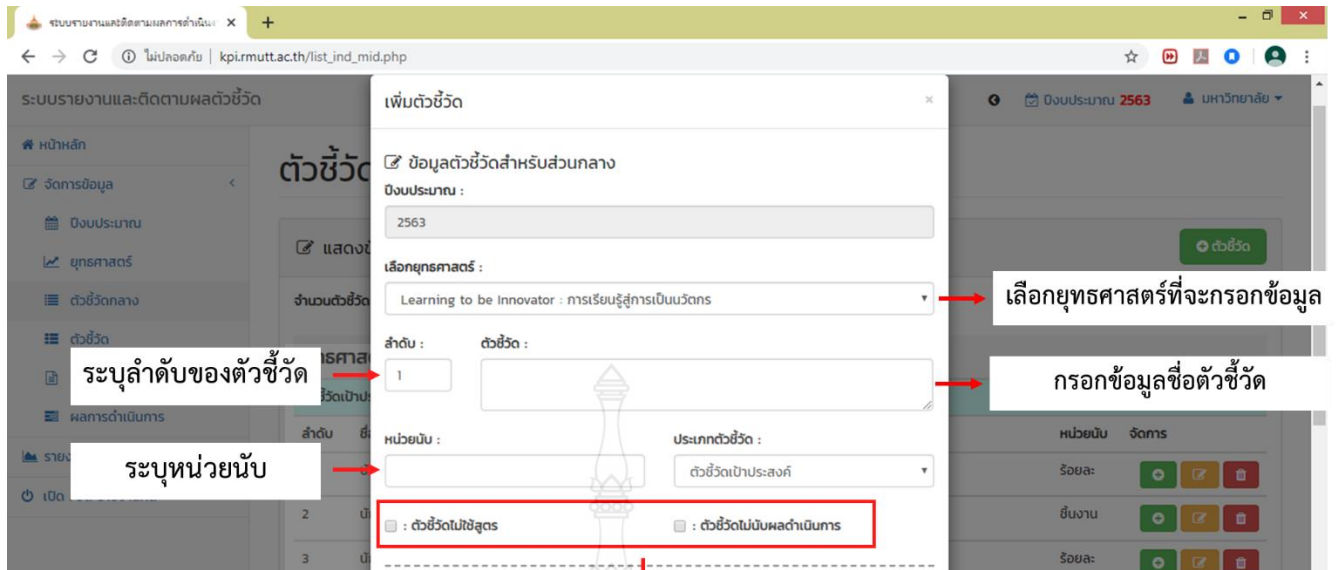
ระบบรายงานและติดตามผลการดำเนิน ×
ไม่ปลอดภัย | kpi.rmutt.ac.th/list_ind_mid.php

ระบบรายงานและติดตามผลตัวชี้วัด
ปีงบประมาณ 2563
มหาวิทยาลัย

หน้าหลัก
จัดการข้อมูล
ปีงบประมาณ
ยุทธศาสตร์
ตัวชี้วัดกลาง
ตัวชี้วัด
ผลการดำเนินการ
รายง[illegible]
เปิด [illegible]

ตัวชี้วัด
แสดง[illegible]
ตัวชี้วัด
จำนวนตัวชี้วัด
ธศาส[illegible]
ชี้วัดเป้าป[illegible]
ลำดับ
2
3
หน่วยนับ จัดการ
ร้อยละ
ชิ้นงาน
ร้อยละ

เพิ่มตัวชี้วัด
×
ข้อมูลตัวชี้วัดสำหรับส่วนกลาง
ปีงบประมาณ :
2563
เลือกยุทธศาสตร์ :
Learning to be Innovator : การเรียนรู้สู่การเป็นนวัตกร
ลำดับ :
1
ตัวชี้วัด :
หน่วยนับ :
ประเภทตัวชี้วัด :
ตัวชี้วัดเป้าประสงค์
: ตัวชี้วัดไม่ใช้สูตร
: ตัวชี้วัดไม่นับผลดำเนินการ

เลือกยุทธศาสตร์ที่จะกรอกข้อมูล
ระบุลำดับของตัวชี้วัด
กรอกข้อมูลชื่อตัวชี้วัด
ระบุหน่วยนับ